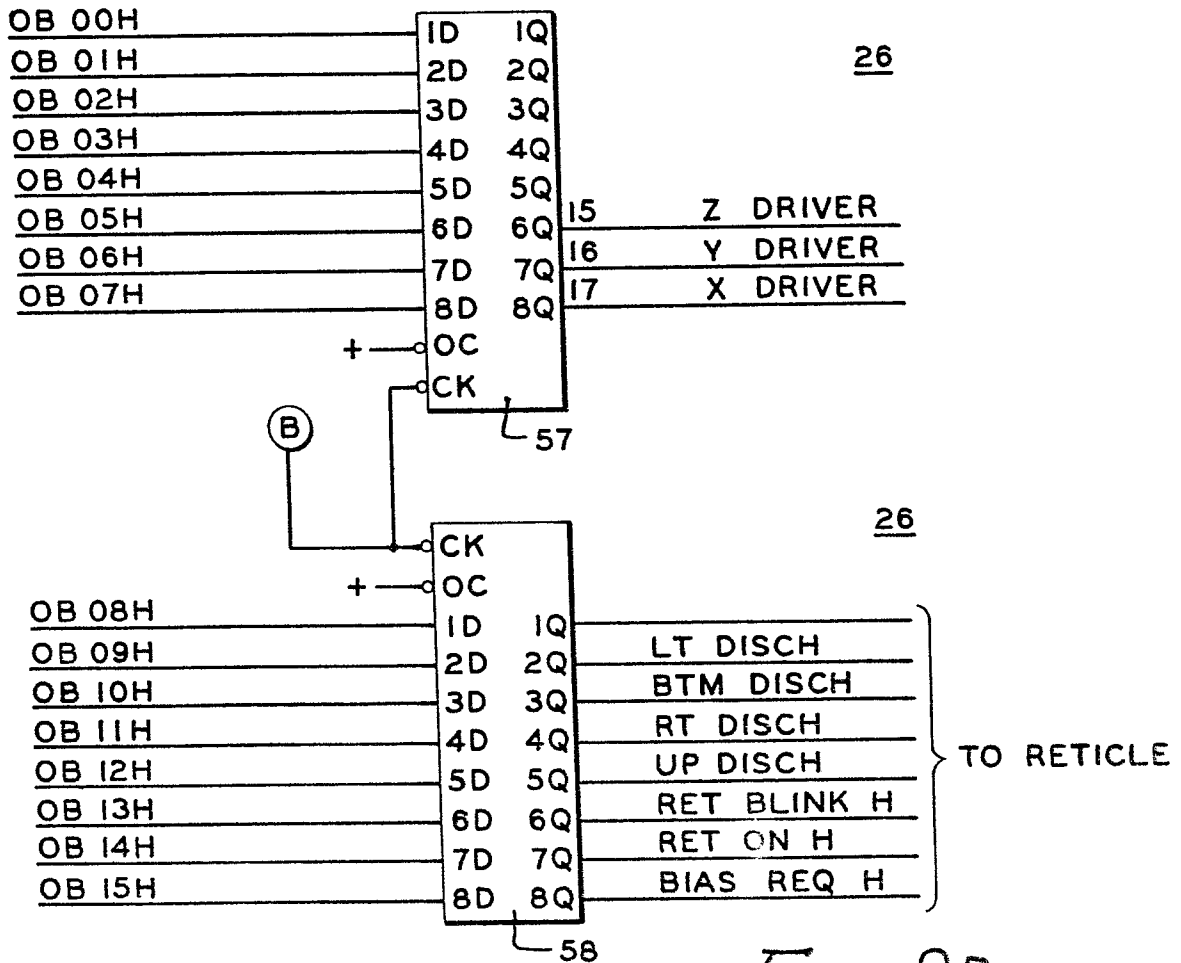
OB 00H
OB 01H
OB 02H
OB 03H
OB 04H
OB 05H
OB 06H
OB 07H

1D 1Q
2D 2Q
3D 3Q
4D 4Q
5D 5Q
6D 6Q
7D 7Q
8D 8Q
+ OC
CK

26

15 Z DRIVER
16 Y DRIVER
17 X DRIVER

57

B

26

CK
+ OC

OB 08H
OB 09H
OB 10H
OB 11H
OB 12H
OB 13H
OB 14H
OB 15H

1D 1Q
2D 2Q
3D 3Q
4D 4Q
5D 5Q
6D 6Q
7D 7Q
8D 8Q

LT DISCH
BTM DISCH
RT DISCH
UP DISCH
RET BLINK H
RET ON H
BIAS REQ H

TO RETICLE

58

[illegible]